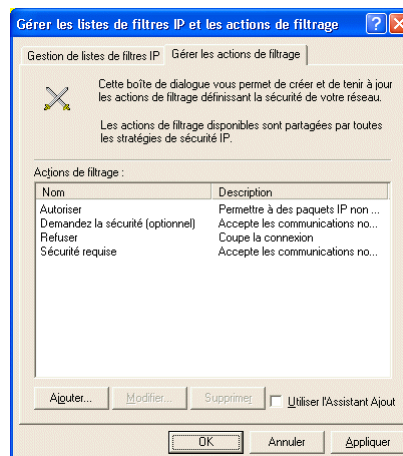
Gérer les listes de filtres IP et les actions de filtrage

Gestion de listes de filtres IP | Gérer les actions de filtrage

Cette boîte de dialogue vous permet de créer et de tenir à jour les actions de filtrage définissant la sécurité de votre réseau.

Les actions de filtrage disponibles sont partagées par toutes les stratégies de sécurité IP.

Actions de filtrage :

| Nom | Description |
|---|---|
| Autoriser | Permettre à des paquets IP non ... |
| Demandez la sécurité (optionnel) | Accepte les communications no... |
| Refuser | Coupe la connexion |
| Sécurité requise | Accepte les communications no... |

Ajouter... Modifier... Supprimer Utiliser l'Assistant Ajout

OK Annuler Appliquer